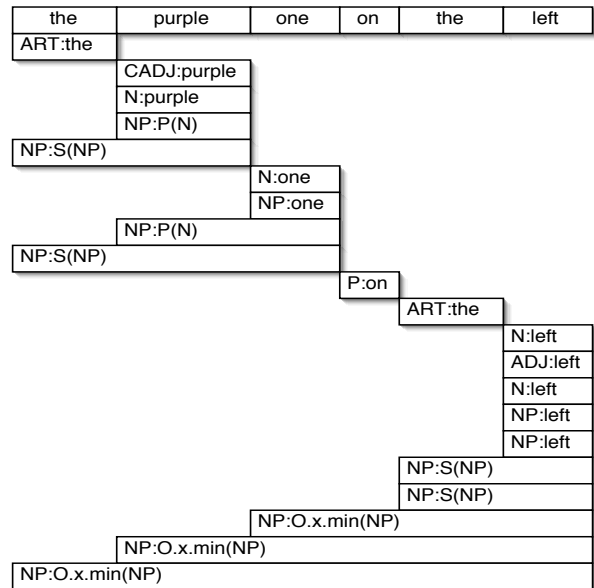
| the | purple | one | on | the | left |
|---|---|---|---|---|---|

ART:the

CADJ:purple

N:purple

NP:P(N)

NP:S(NP)

N:one

NP:one

NP:P(N)

NP:S(NP)

P:on

ART:the

N:left

ADJ:left

N:left

NP:left

NP:left

NP:S(NP)

NP:S(NP)

NP:O.x.min(NP)

NP:O.x.min(NP)

NP:O.x.min(NP)